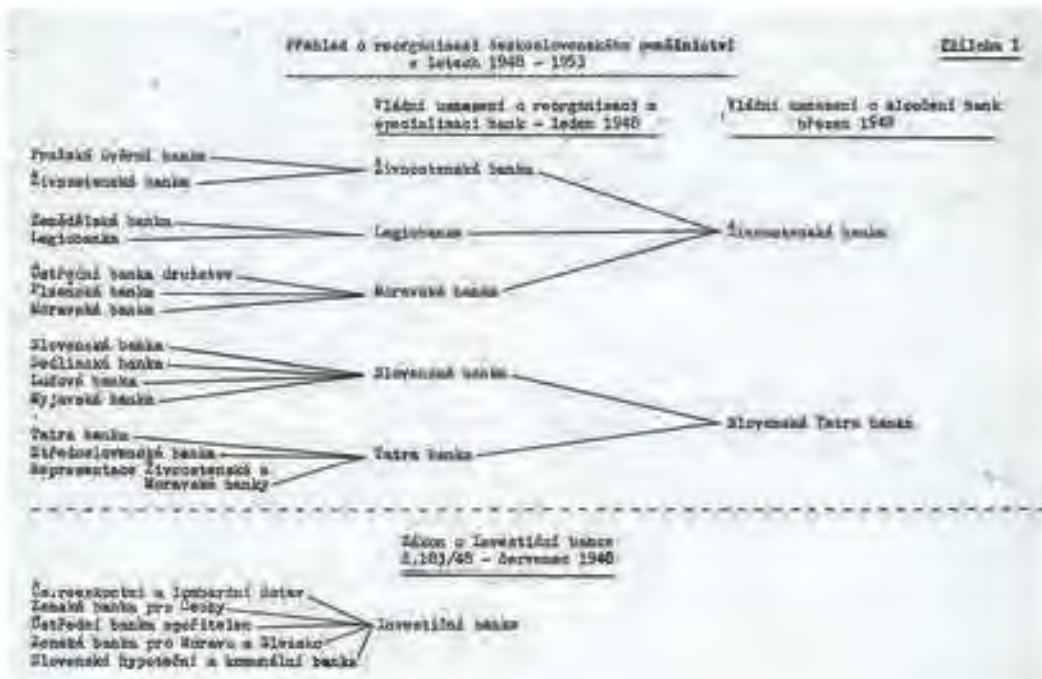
Přehled o reorganizaci československého peněžnictví v letech 1948 – 1953

Příloha 1

Vládní usnesení o reorganizaci a specializaci bank – leden 1948

Vládní usnesení o sloučení bank březen 1948

Pražská úvěrní banka
Živnostenská banka

Živnostenská banka

Zemědělská banka
Legiobanka

Legiobanka

Živnostenská banka

Ústřední banka družstev
Plzeňská banka
Moravská banka

Moravská banka

Slovenská banka
Sedliacka banka
Ľudová banka
Myjavská banka

Slovenská banka

Slovenská Tatra banka

Tatra banka
Středoslovenská banka
Reprezentace Živnostenské a Moravské banky

Tatra banka

Zákon o Investiční bance č.103/48 – červenec 1948

Čs.reeskontní a lombardní ústav
Zemská banka pro Čechy
Ústřední banka spořitelen
Zemská banka pro Moravu a Slezsko
Slovenská hypoteční a komunální banka

Investiční banka